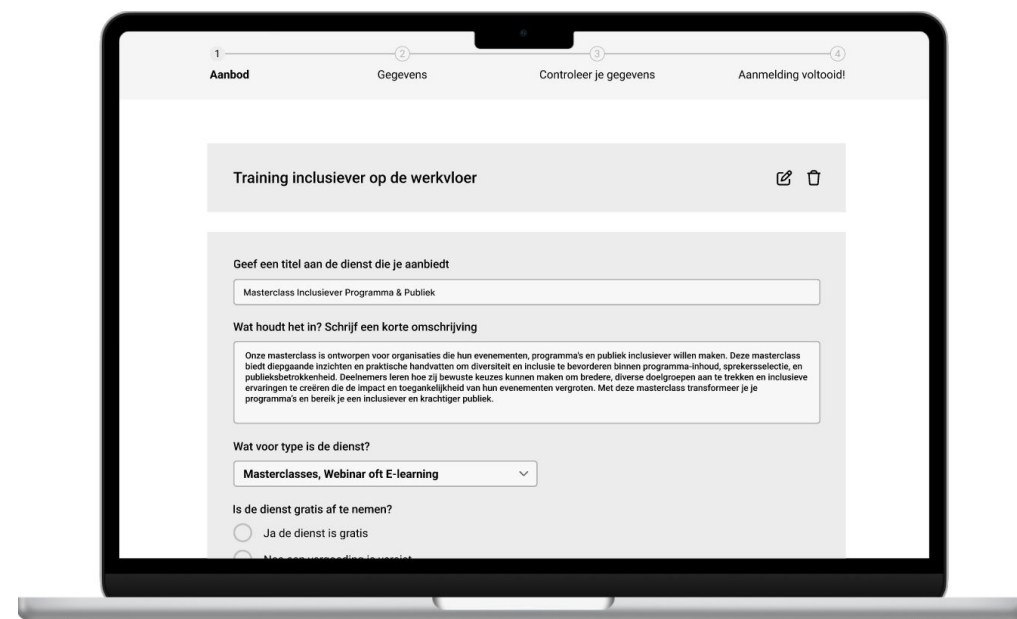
1
Aanbod

2
Gegevens

3
Controleer je gegevens

4
Aanmelding voltooid!

Training inclusiever op de werkvloer

Geef een titel aan de dienst die je aanbiedt

Masterclass Inclusiever Programma & Publiek

Wat houdt het in? Schrijf een korte omschrijving

Onze masterclass is ontworpen voor organisaties die hun evenementen, programma's en publiek inclusiever willen maken. Deze masterclass biedt diepgaande inzichten en praktische handvatten om diversiteit en inclusie te bevorderen binnen programma-inhoud, sprekersselectie, en publieksbetrokkenheid. Deelnemers leren hoe zij bewuste keuzes kunnen maken om bredere, diverse doelgroepen aan te trekken en inclusieve ervaringen te creëren die de impact en toegankelijkheid van hun evenementen vergroten. Met deze masterclass transformeer je je programma's en bereik je een inclusiever en krachtiger publiek.

Wat voor type is de dienst?

Masterclasses, Webinar oft E-learning

Is de dienst gratis af te nemen?

Ja de dienst is gratis

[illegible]